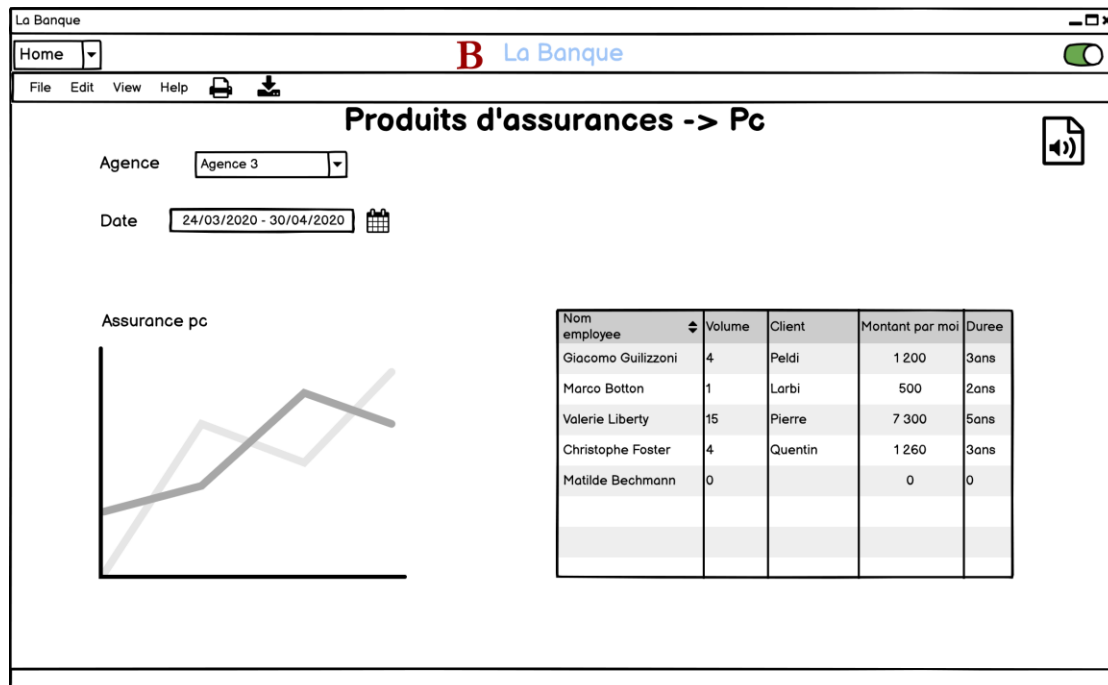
La Banque

Home

B La Banque

File Edit View Help

Produits d'assurances -> Pc

Agence Agence 3

Date 24/03/2020 - 30/04/2020

Assurance pc

| Nom employee | Volume | Client | Montant par moi | Duree |
|---|---|---|---|---|
| Giacomo Guilizzoni | 4 | Peldi | 1 200 | 3ans |
| Marco Botton | 1 | Larbi | 500 | 2ans |
| Valerie Liberty | 15 | Pierre | 7 300 | 5ans |
| Christophe Foster | 4 | Quentin | 1 260 | 3ans |
| Matilde Bechmann | 0 | | 0 | 0 |